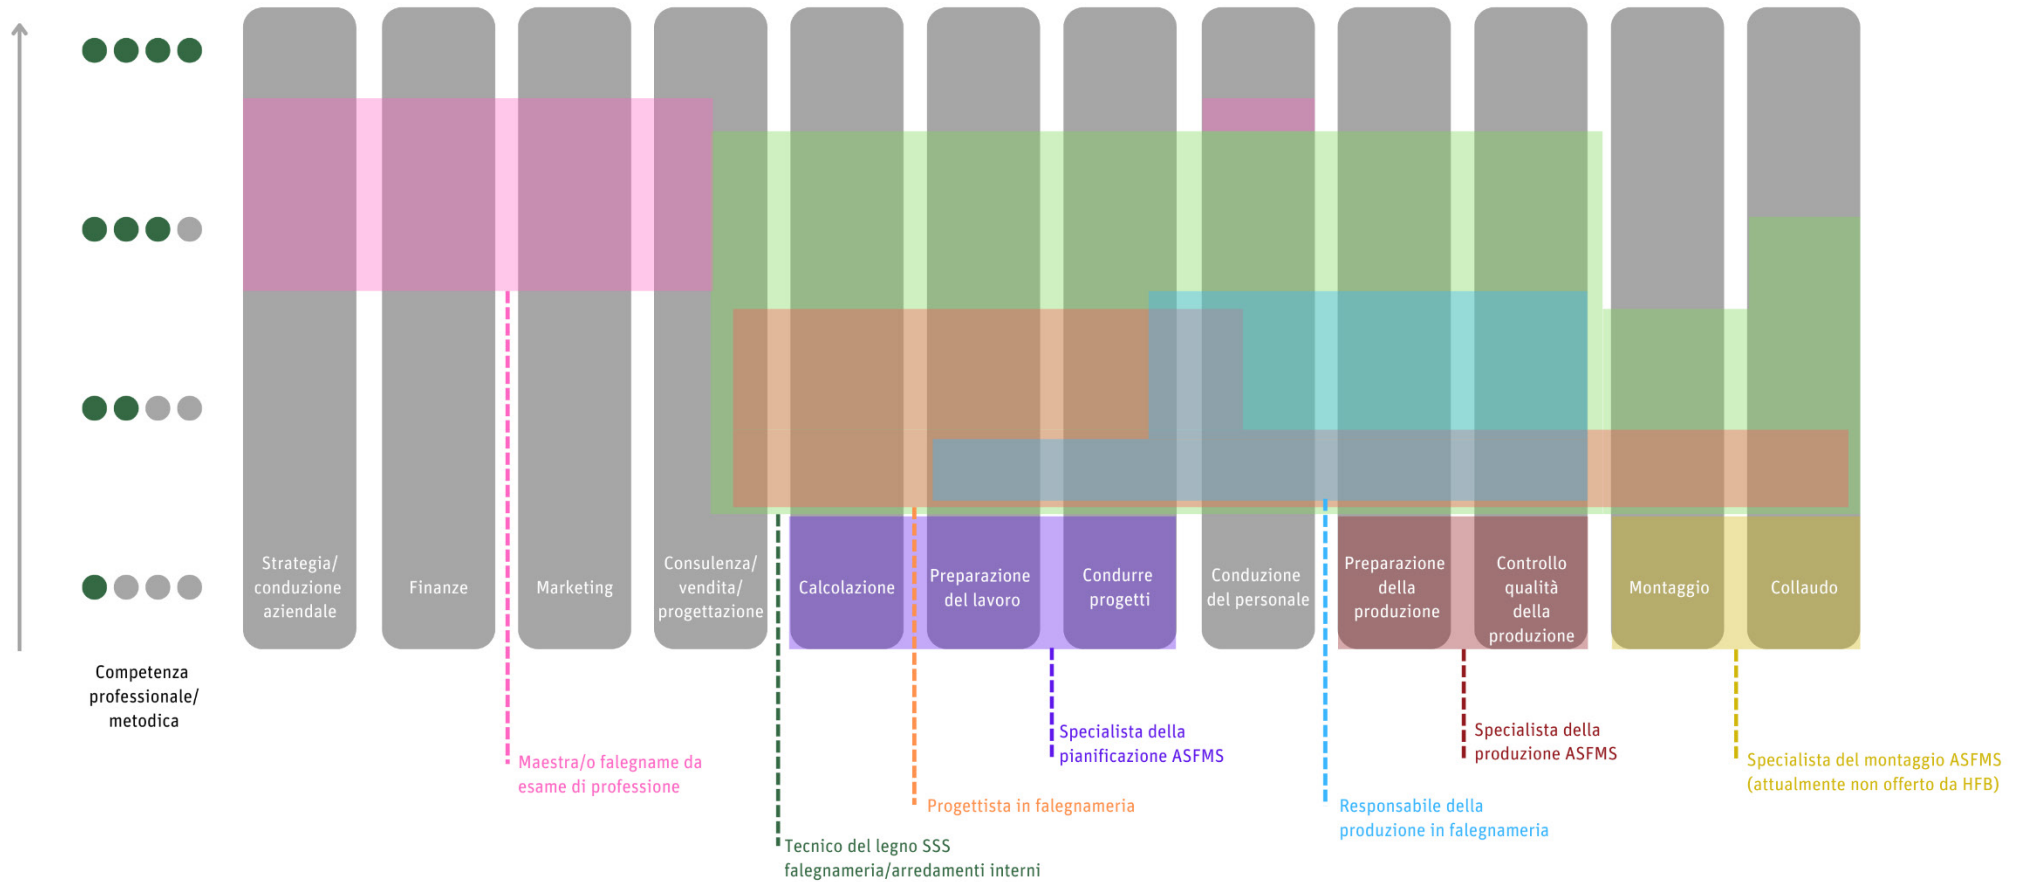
Strategia/ conduzione aziendale

Finanze

Marketing

Consulenza/ vendita/ progettazione

Calcolazione

Preparazione del lavoro

Condurre progetti

Conduzione del personale

Preparazione della produzione

Controllo qualità della produzione

Montaggio

Collaudo

Competenza professionale/ metodica

Maestra/o falegname da esame di professione

Tecnico del legno SSS falegnameria/arredamenti interni

Progettista in falegnameria

Specialista della pianificazione ASFMS

Responsabile della produzione in falegnameria

Specialista della produzione ASFMS

Specialista del montaggio ASFMS (attualmente non offerto da HFB)